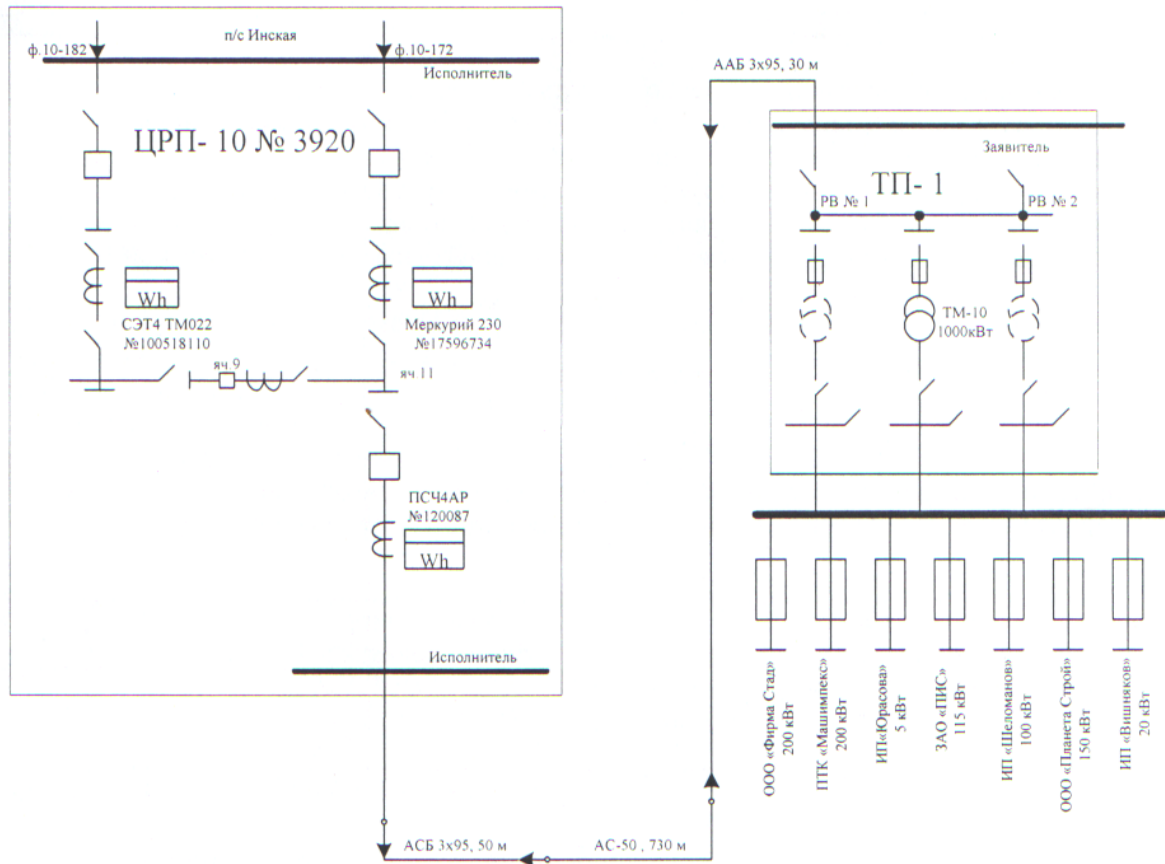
п/с Инская
ф.10-182
ф.10-172
Исполнитель
ЦРП- 10 № 3920
Wh
СЭТ4 ТМ022
№100518110
Wh
Меркурий 230
№17596734
яч.9
яч.11
ПСЧ4АР
№120087
Wh
Исполнитель
ААБ 3х95, 30 м
Заявитель
ТП- 1
РВ № 1
РВ № 2
ТМ-10
1000кВт
ООО «Фирма Стад» 200 кВт
ПТК «Машимпекс» 200 кВт
ИП«Юрасова» 5 кВт
ЗАО «ПИС» 115 кВт
ИП «Шеломанов» 100 кВт
ООО «Планета Строй» 150 кВт
ИП «Вишняков» 20 кВт
АСБ 3х95, 50 м
АС-50 , 730 м